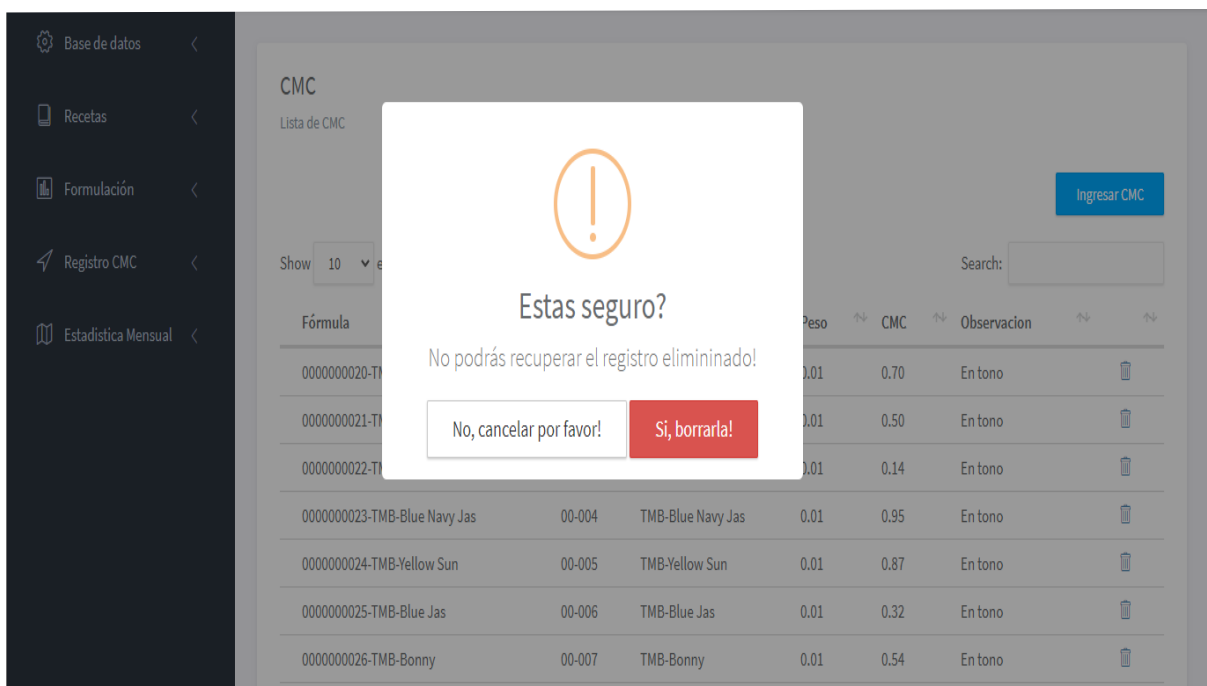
Base de datos

Recetas

Formulación

Registro CMC

Estadistica Mensual

CMC

Lista de CMC

Ingresar CMC

Show 10 e

Search:

| Fórmula | | | Peso | CMC | Observacion | |
|---|---|---|---|---|---|---|
| 0000000020-TM | | | 0.01 | 0.70 | En tono | |
| 0000000021-TI | | | 0.01 | 0.50 | En tono | |
| 0000000022-TI | | | 0.01 | 0.14 | En tono | |
| 0000000023-TMB-Blue Navy Jas | 00-004 | TMB-Blue Navy Jas | 0.01 | 0.95 | En tono | |
| 0000000024-TMB-Yellow Sun | 00-005 | TMB-Yellow Sun | 0.01 | 0.87 | En tono | |
| 0000000025-TMB-Blue Jas | 00-006 | TMB-Blue Jas | 0.01 | 0.32 | En tono | |
| 0000000026-TMB-Bonny | 00-007 | TMB-Bonny | 0.01 | 0.54 | En tono | |

Estas seguro?

No podrás recuperar el registro elimininado!

No, cancelar por favor!

Si, borrarla!